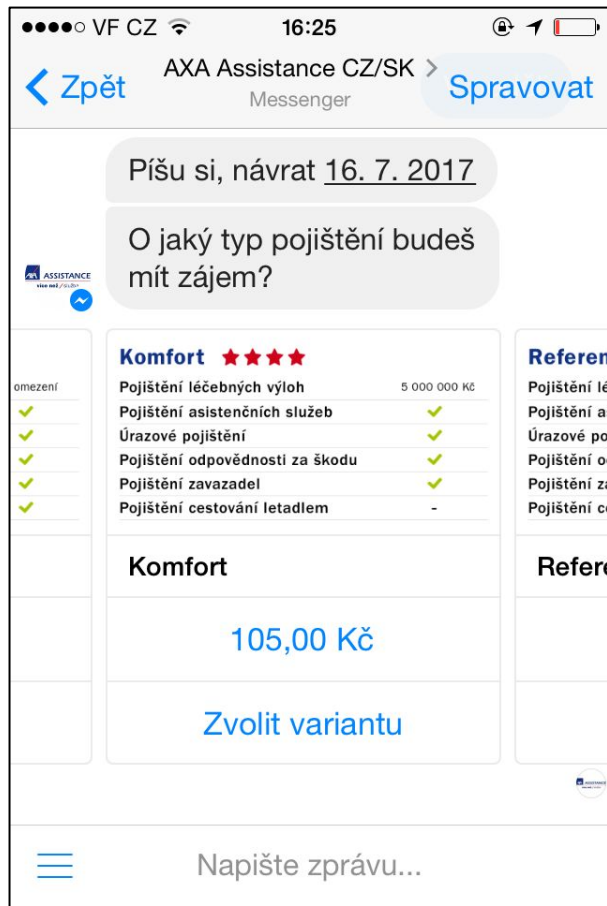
●●●●○ VF CZ 16:25

< Zpět AXA Assistance CZ/SK > Messenger Spravovat

Píšu si, návrat 16. 7. 2017

O jaký typ pojištění budeš mít zájem?

AXA ASSISTANCE více než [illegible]

omezení
✔
✔
✔
✔
✔

Komfort ★★★★

| | |
|---|---|
| Pojištění léčebných výloh | 5 000 000 Kč |
| Pojištění asistenčních služeb | ✔ |
| Úrazové pojištění | ✔ |
| Pojištění odpovědnosti za škodu | ✔ |
| Pojištění zavazadel | ✔ |
| Pojištění cestování letadlem | - |

Komfort

105,00 Kč

Zvolit variantu

Referen
Pojištění lé
Pojištění a
Úrazové po
Pojištění o
Pojištění z
Pojištění c

Refer

Napište zprávu...